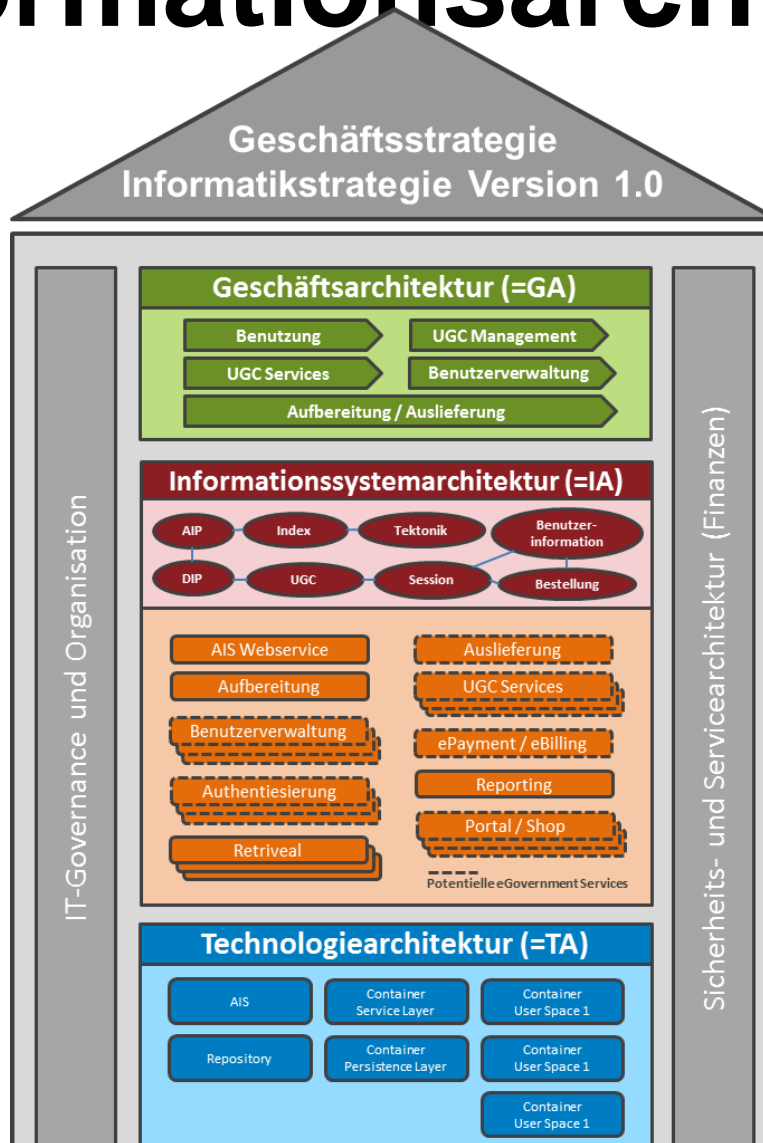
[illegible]rmationsarchi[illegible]

Geschäftsstrategie
Informatikstrategie Version 1.0

IT-Governance und Organisation

Geschäftsarchitektur (=GA)

Benutzung
UGC Management
UGC Services
Benutzerverwaltung
Aufbereitung / Auslieferung

Informationssystemarchitektur (=IA)

AIP
Index
Tektonik
Benutzerinformation
DIP
UGC
Session
Bestellung

AIS Webservice
Auslieferung
Aufbereitung
UGC Services
Benutzerverwaltung
ePayment / eBilling
Authentiesierung
Reporting
Portal / Shop
Retriveal
Potentielle eGovernment Services

Technologiearchitektur (=TA)

AIS
Container Service Layer
Container User Space 1
Repository
Container Persistence Layer
Container User Space 1
Container User Space 1

Sicherheits- und Servicearchitektur (Finanzen)